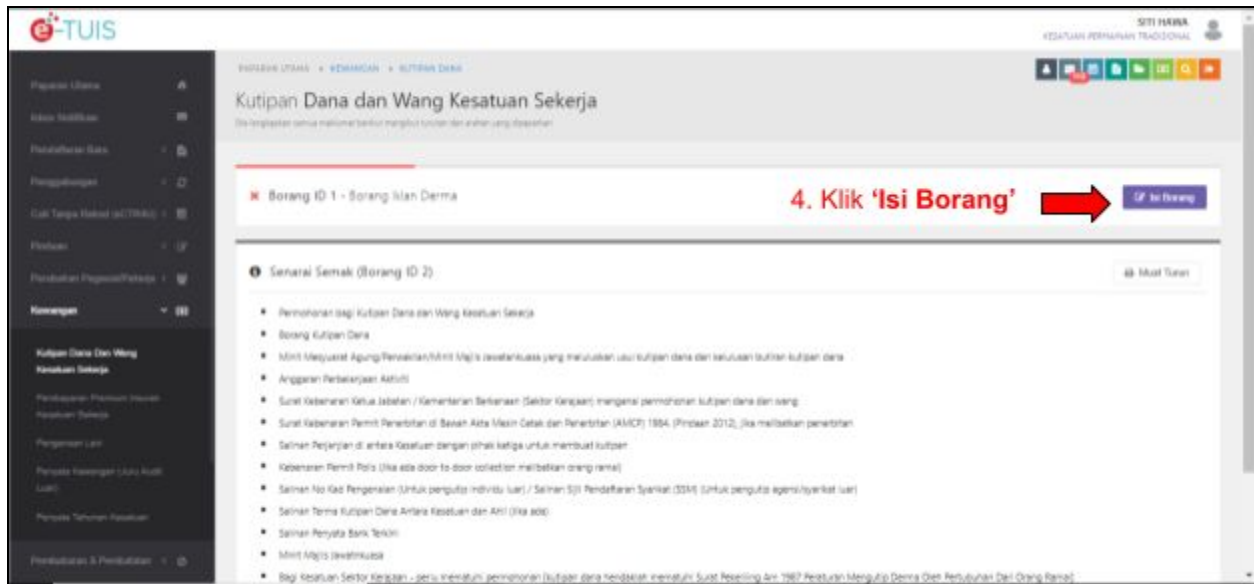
e-TUIS

SITI HAWA
KESATUAN PERMAINAN TRADISIONAL

Papan Utama
Kotak Notifikasi
Pendaftaran Baru
Penggabungan
Cuti Tanpa Rekod (eCTRKS)
Pindaan
Pendaftaran Pegawai/Pekerja
Kewangan
Kutipan Dana Dan Wang Kesatuan Sekerja
Pembayaran Premium Insuran Kesatuan Sekerja
Pengenaan Levi
Penyata Kewangan (Juru Audit Luar)
Penyata Tahunan Kesatuan
Pembubaran & Pembatalan

PAPARAN UTAMA » KEWANGAN » KUTIPAN DANA

Kutipan Dana dan Wang Kesatuan Sekerja

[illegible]

✖ Borang ID 1 - Borang Iklan Derma

4. Klik 'Isi Borang'

Isi Borang

Senarai Semak (Borang ID 2)

Muat Turun

• Permohonan bagi Kutipan Dana dan Wang Kesatuan Sekerja
• Borang Kutipan Dana
• Minit Mesyuarat Agung/Perwakilan/Minit Majlis Jawatankuasa yang meluluskan usul kutipan dana dan keluluskan butiran kutipan dana
• Anggaran Perbelanjaan Aktiviti
• Surat Kebenaran Ketua Jabatan / Kementerian Berkenaan (Sektor Kerajaan) mengenai permohonan kutipan dana dan wang
• Surat Kebenaran Permit Penerbitan di Bawah Akta Mesin Cetak dan Penerbitan (AMCP) 1984 (Pindaan 2012) jika melibatkan penerbitan
• Salinan Perjanjian di antara Kesatuan dengan pihak ketiga untuk membuat kutipan
• Kebenaran Permit Polis (Jika ada door to door collection melibatkan orang ramai)
• Salinan No Kad Pengenalan (Untuk pengutip individu luar) / Salinan SIJIL Pendaftaran Syarikat (SSM) (Untuk pengutip agensi/syarikat luar)
• Salinan Terma Kutipan Dana Antara Kesatuan dan Ahli (Jika ada)
• Salinan Penyata Bank Terkini
• Minit Majlis Jawatankuasa
• Bagi Kesatuan Sektor Kerajaan - perlu mematuhi permohonan (kutipan dana hendaklah mematuhi Surat Pekeliling Am 1987 Peraturan Mengutip Derma Oleh Pertubuhan Dari Orang Ramai)